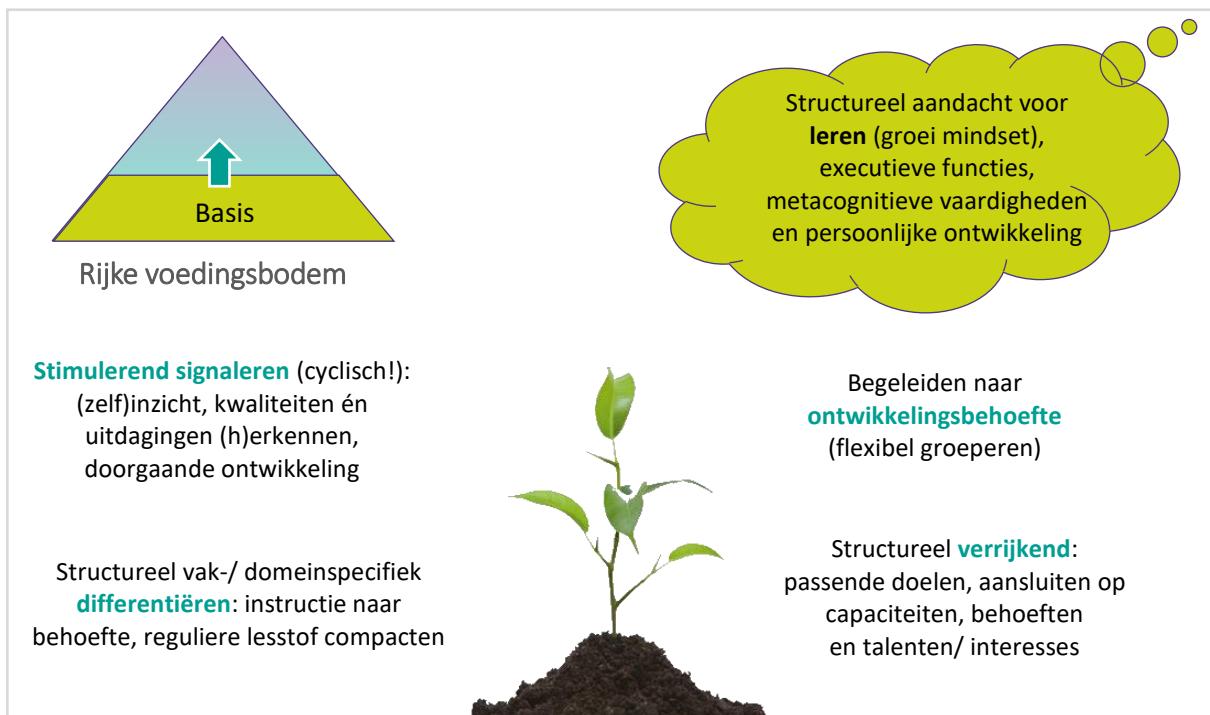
Basis

Rijke voedingsbodem

Structureel aandacht voor **leren** (groei mindset), executieve functies, metacognitieve vaardigheden en persoonlijke ontwikkeling

**Stimulerend signaleren** (cyclisch!): (zelf)inzicht, kwaliteiten én uitdagingen (h)erkennen, doorgaande ontwikkeling

Begeleiden naar **ontwikkelingsbehoefte** (flexibel groeperen)

Structureel vak-/ domeinspecifiek **differentiëren**: instructie naar behoefte, reguliere lesstof compacten

Structureel **verrijkend**: passende doelen, aansluiten op capaciteiten, behoeften en talenten/ interesses